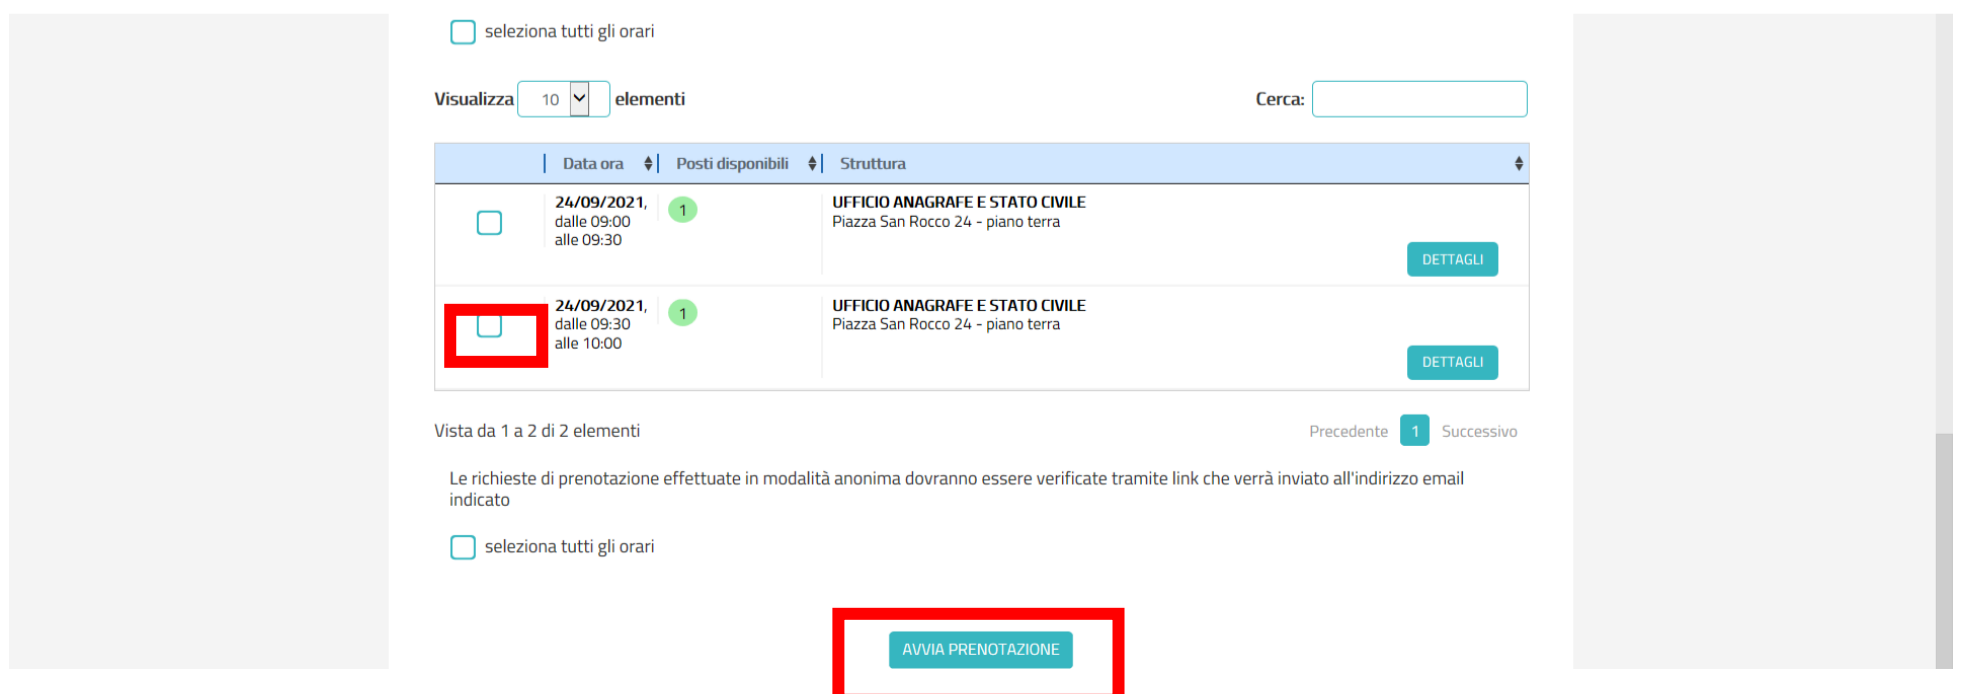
seleziona tutti gli orari

Visualizza 10 elementi

Cerca:

| | Data ora | Posti disponibili | Struttura |
|---|---|---|---|
| | 24/09/2021, dalle 09:00 alle 09:30 | 1 | UFFICIO ANAGRAFE E STATO CIVILE Piazza San Rocco 24 - piano terra DETTAGLI |
| | 24/09/2021, dalle 09:30 alle 10:00 | 1 | UFFICIO ANAGRAFE E STATO CIVILE Piazza San Rocco 24 - piano terra DETTAGLI |

Vista da 1 a 2 di 2 elementi

Precedente 1 Successivo

Le richieste di prenotazione effettuate in modalità anonima dovranno essere verificate tramite link che verrà inviato all'indirizzo email indicato

seleziona tutti gli orari

AVVIA PRENOTAZIONE